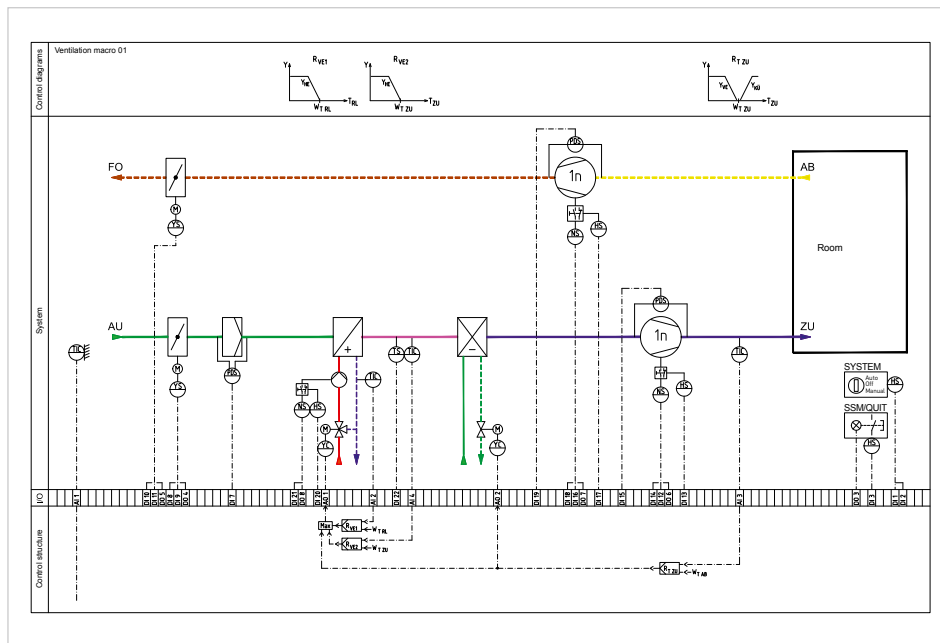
Control diagrams

Ventilation macro 01

Y
$R_{VE1}$
$Y_{HE}$
$W_{T\,RL}$
$T_{RL}$

Y
$R_{VE2}$
$Y_{HE}$
$W_{T\,ZU}$
$T_{ZU}$

Y
$R_{T\,ZU}$
$Y_{HE}$
$Y_{KU}$
$W_{T\,ZU}$
$T_{ZU}$

System

FO
M
YS
PDS
1n
NS
HS
AB
Room

AU
TIC
M
YS
PDS
+
TS
TIC
M
YC
NS
HS
TIC
–
M
YC
PDS
1n
NS
HS
TIC
ZU

SYSTEM
Auto
Off
Manual
HS
SSM/QUIT
HS

I/O

AI 1
DI 10
DO 1
DO 5
DI 9
DO 4
DI 7
DI 21
DO 8
DI 20
AO 1
AI 2
DI 22
AI 4
AO 2
DI 19
DI 18
DO 6
DI 17
DI 15
DI 14
DO 2
DI 13
AI 3
DO 3
DI 3
DI 1
DI 2

Control structure

Max
$R_{VE1}$
$W_{T\,RL}$
$R_{VE2}$
$W_{T\,ZU}$
$R_{T\,ZU}$
$W_{T\,AB}$